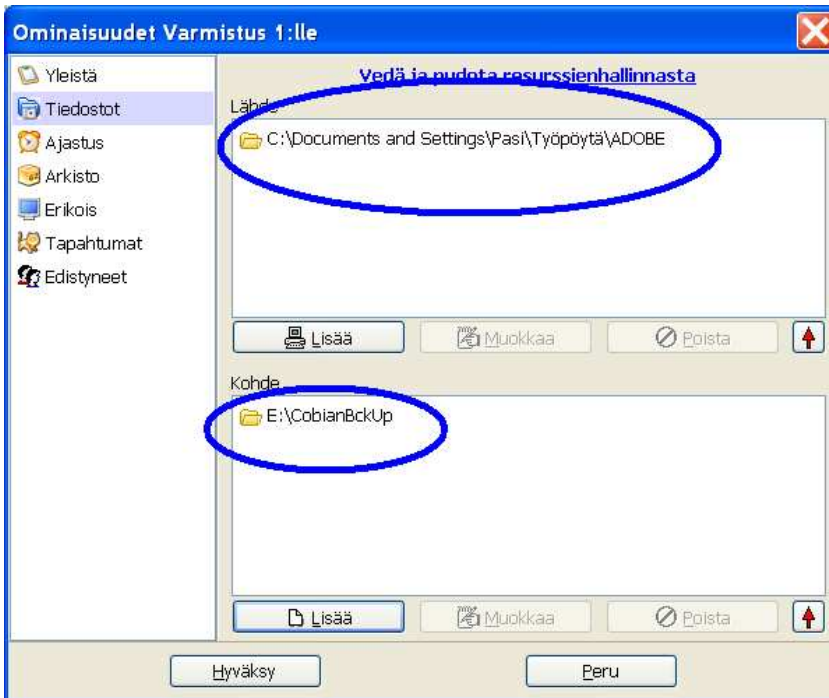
Ominaisuudet Varmistus 1:lle

Yleistä
Tiedostot
Ajastus
Arkisto
Erikois
Tapahtumat
Edistyneet

Vedä ja pudota resurssienhallinnasta

Lähde

C:\Documents and Settings\Pasi\Työpöytä\ADOBE

Lisää
Muokkaa
Poista

Kohde

E:\CobianBckUp

Lisää
Muokkaa
Poista

Hyväksy
Peru